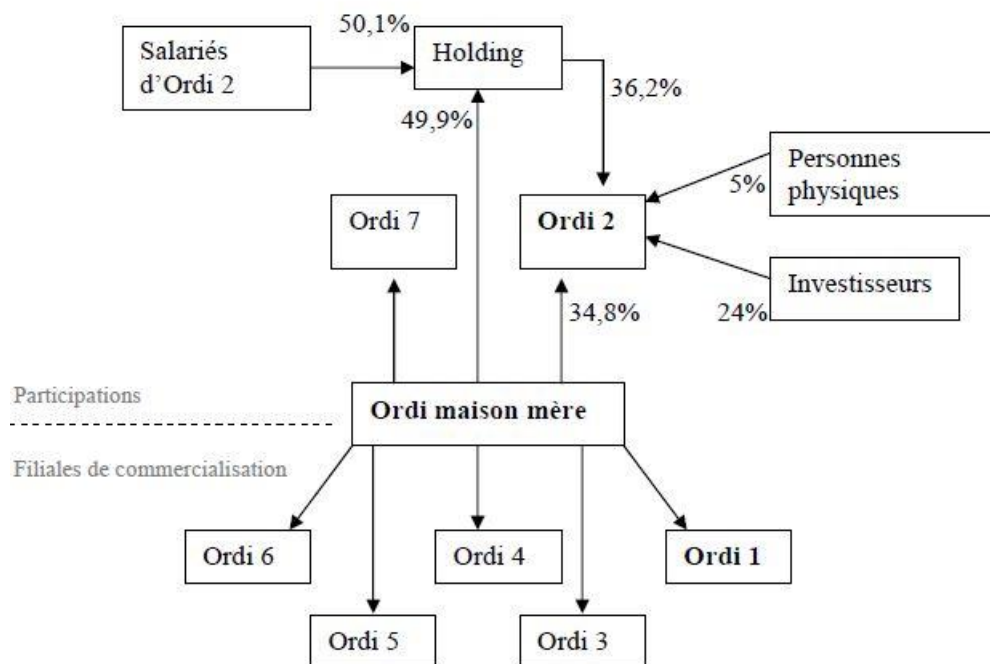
Salariés d'Ordi 2

50,1%

Holding

36,2%

49,9%

Personnes physiques

5%

Ordi 7

Ordi 2

Investisseurs

24%

34,8%

Participations

Ordi maison mère

Filiales de commercialisation

Ordi 6

Ordi 4

Ordi 1

Ordi 5

Ordi 3